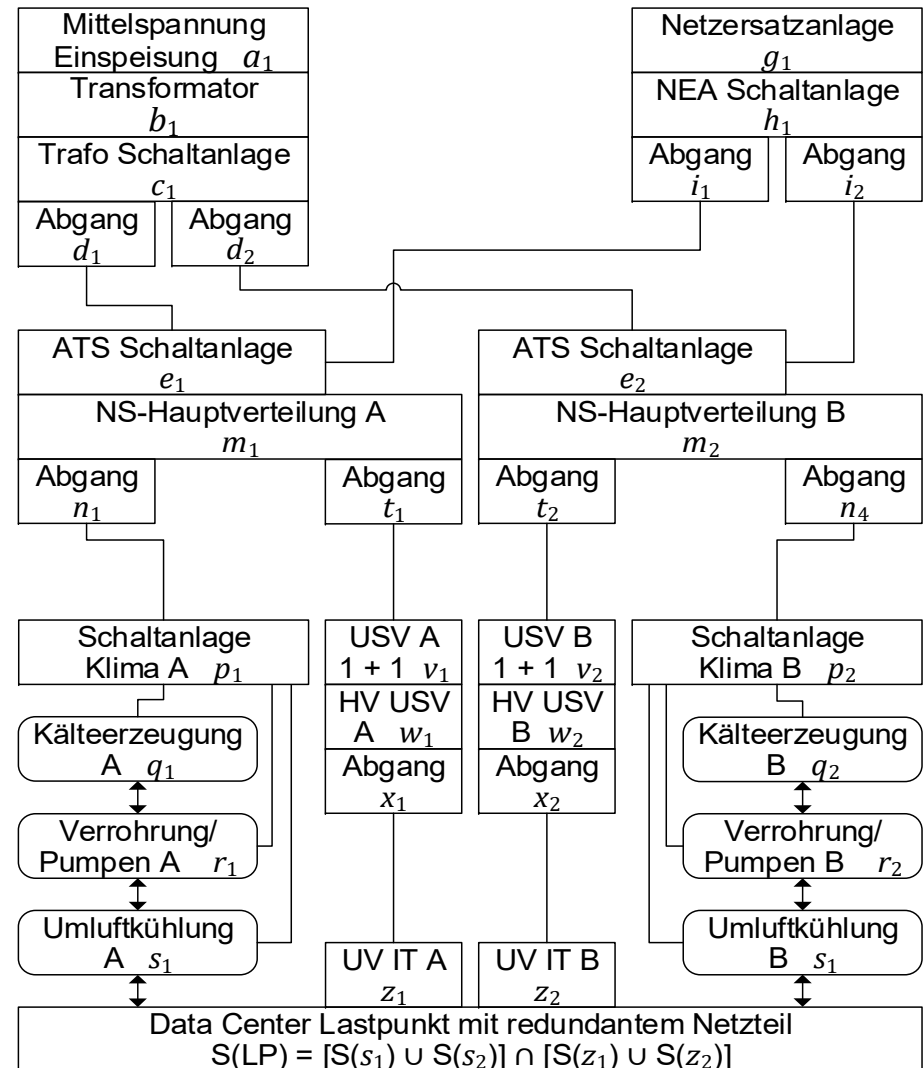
Mittelspannung Einspeisung $a_1$

Transformator $b_1$

Trafo Schaltanlage $c_1$

Abgang $d_1$

Abgang $d_2$

Netzersatzanlage $g_1$

NEA Schaltanlage $h_1$

Abgang $i_1$

Abgang $i_2$

ATS Schaltanlage $e_1$

ATS Schaltanlage $e_2$

NS-Hauptverteilung A $m_1$

NS-Hauptverteilung B $m_2$

Abgang $n_1$

Abgang $t_1$

Abgang $t_2$

Abgang $n_4$

Schaltanlage Klima A $p_1$

USV A 1 + 1 $v_1$

USV B 1 + 1 $v_2$

Schaltanlage Klima B $p_2$

Kälteerzeugung A $q_1$

HV USV A $w_1$

HV USV B $w_2$

Kälteerzeugung B $q_2$

Abgang $x_1$

Abgang $x_2$

Verrohrung/ Pumpen A $r_1$

Verrohrung/ Pumpen B $r_2$

Umluftkühlung A $s_1$

UV IT A $z_1$

UV IT B $z_2$

Umluftkühlung B $s_1$

Data Center Lastpunkt mit redundantem Netzteil
S(LP) = [S($s_1$) ∪ S($s_2$)] ∩ [S($z_1$) ∪ S($z_2$)]